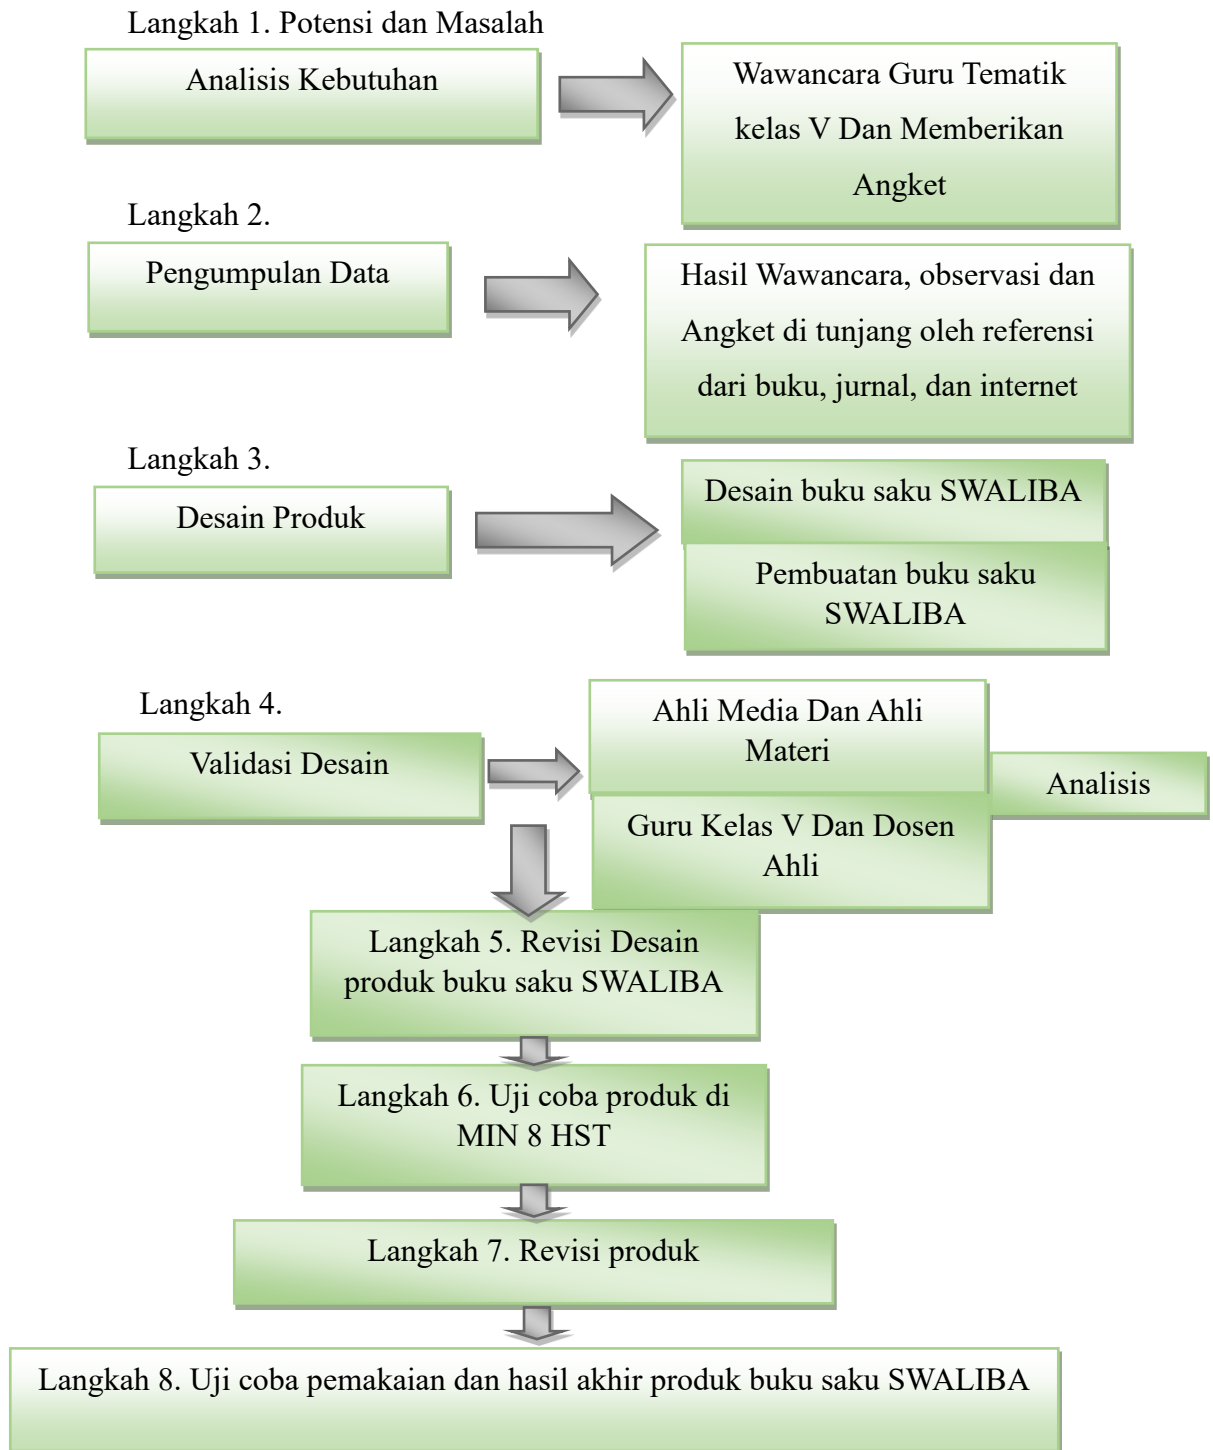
Langkah 1. Potensi dan Masalah

Analisis Kebutuhan

Wawancara Guru Tematik kelas V Dan Memberikan Angket

Langkah 2.

Pengumpulan Data

Hasil Wawancara, observasi dan Angket di tunjang oleh referensi dari buku, jurnal, dan internet

Langkah 3.

Desain Produk

Desain buku saku SWALIBA

Pembuatan buku saku SWALIBA

Langkah 4.

Validasi Desain

Ahli Media Dan Ahli Materi

Analisis

Guru Kelas V Dan Dosen Ahli

Langkah 5. Revisi Desain produk buku saku SWALIBA

Langkah 6. Uji coba produk di MIN 8 HST

Langkah 7. Revisi produk

Langkah 8. Uji coba pemakaian dan hasil akhir produk buku saku SWALIBA